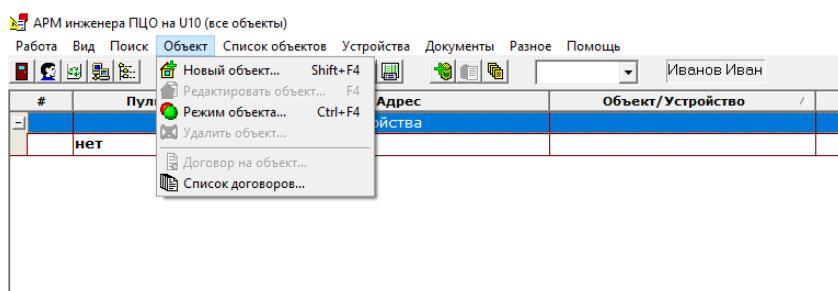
АРМ инженера ПЦО на U10 (все объекты)

Работа Вид Поиск Объект Список объектов Устройства Документы Разное Помощь

Иванов Иван

| # | Пул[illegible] | Адрес | Объект/Устройство |
|---|---|---|---|
| - | | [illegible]йства | |
| | нет | | |

Новый объект... Shift+F4
Редактировать объект... F4
Режим объекта... Ctrl+F4
Удалить объект...
Договор на объект...
Список договоров...